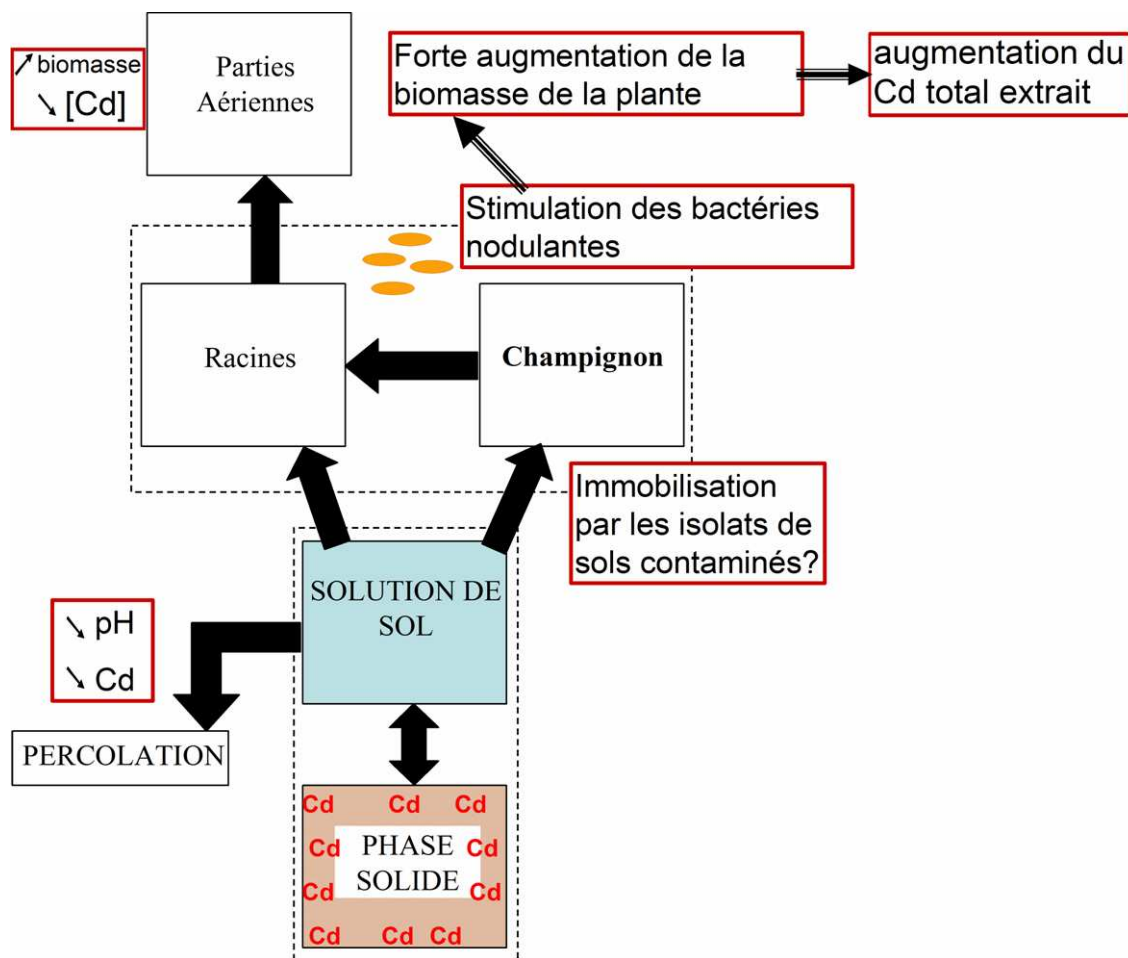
↗ biomasse
↘ [Cd]

Parties Aériennes

Forte augmentation de la biomasse de la plante

augmentation du Cd total extrait

Stimulation des bactéries nodulantes

Racines

Champignon

Immobilisation par les isolats de sols contaminés?

↘ pH
↘ Cd

SOLUTION DE SOL

PERCOLATION

Cd Cd Cd
Cd PHASE Cd
Cd SOLIDE Cd
Cd Cd Cd